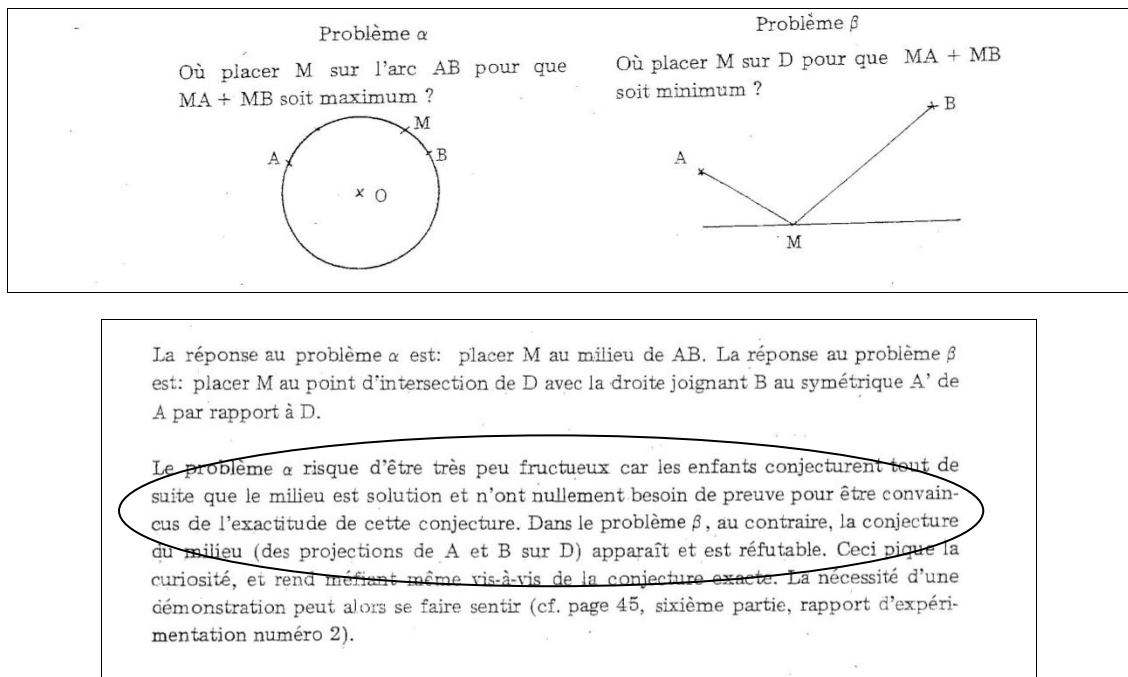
Problème $\alpha$

Où placer M sur l'arc AB pour que MA + MB soit maximum ?

A

M

B

O

Problème $\beta$

Où placer M sur D pour que MA + MB soit minimum ?

A

B

M

La réponse au problème $\alpha$ est: placer M au milieu de AB. La réponse au problème $\beta$ est: placer M au point d'intersection de D avec la droite joignant B au symétrique A' de A par rapport à D.

Le problème $\alpha$ risque d'être très peu fructueux car les enfants conjecturent tout de suite que le milieu est solution et n'ont nullement besoin de preuve pour être convaincus de l'exactitude de cette conjecture. Dans le problème $\beta$, au contraire, la conjecture du milieu (des projections de A et B sur D) apparaît et est réfutable. Ceci pique la curiosité, et rend méfiant même vis-à-vis de la conjecture exacte. La nécessité d'une démonstration peut alors se faire sentir (cf. page 45, sixième partie, rapport d'expérimentation numéro 2).